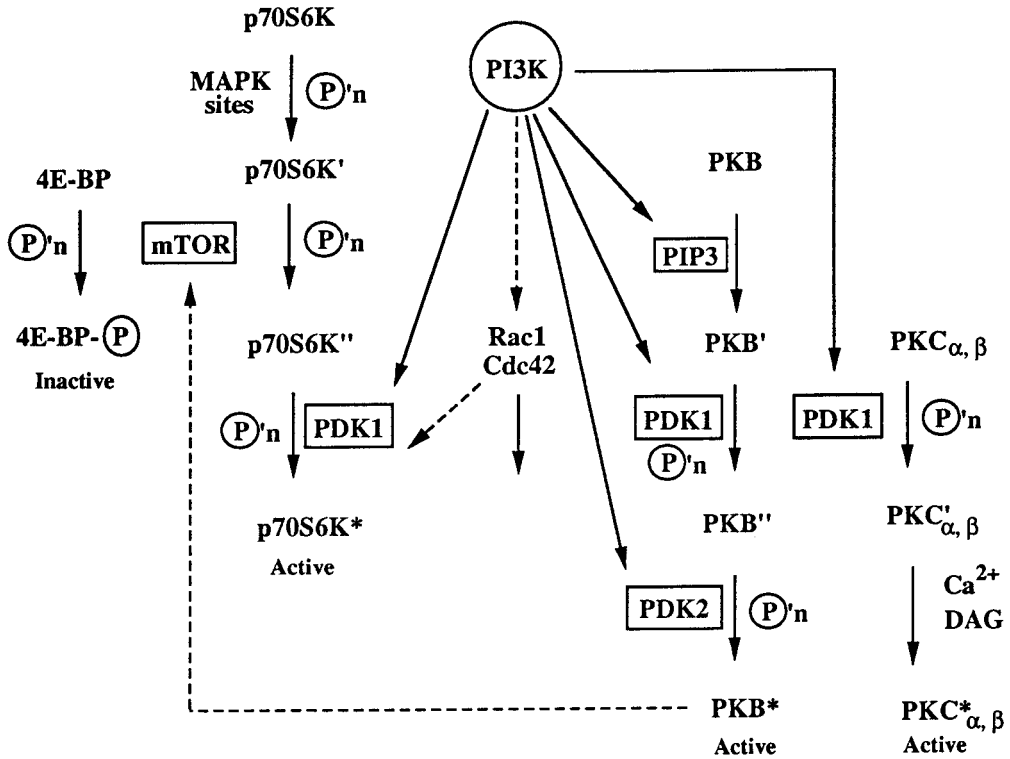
p70S6K

MAPK sites

P'n

PI3K

4E-BP

p70S6K'

PKB

P'n

mTOR

P'n

PIP3

4E-BP-P

Inactive

p70S6K''

Rac1
Cdc42

PKB'

PKC$_{\alpha, \beta}$

P'n

PDK1

PDK1

P'n

PDK1

P'n

p70S6K*

Active

PKB''

PKC'$_{\alpha, \beta}$

Ca$^{2+}$
DAG

PDK2

P'n

PKB*

Active

PKC*$_{\alpha, \beta}$

Active